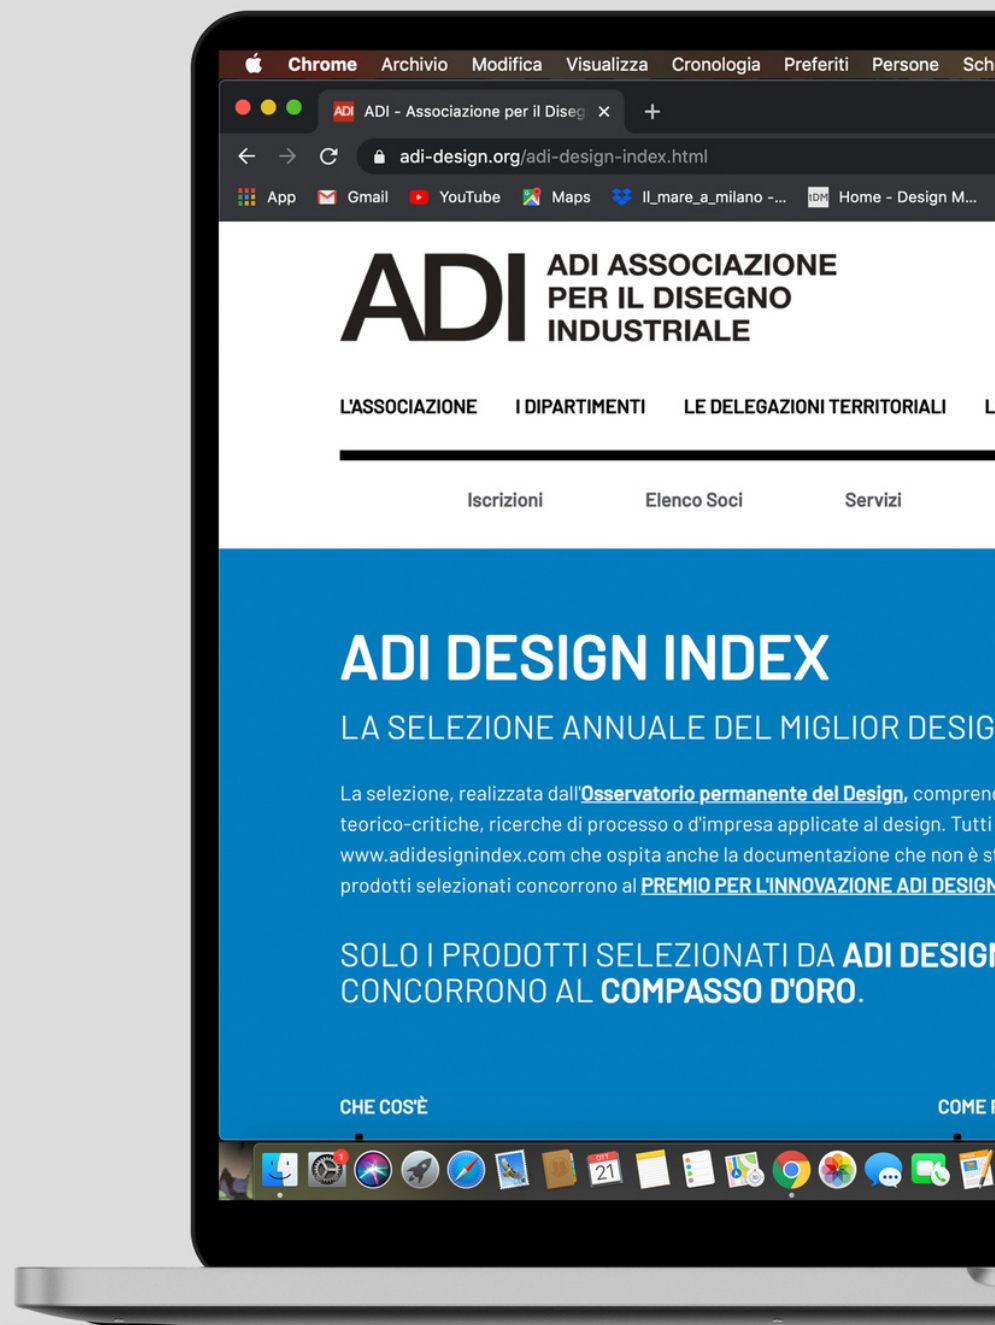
Chrome Archivio Modifica Visualizza Cronologia Preferiti Persone Sch

ADI - Associazione per il Diseg ×
+

adi-design.org/adi-design-index.html

App Gmail YouTube Maps Il_mare_a_milano -... Home - Design M...

ADI ADI ASSOCIAZIONE PER IL DISEGNO INDUSTRIALE

L'ASSOCIAZIONE I DIPARTIMENTI LE DELEGAZIONI TERRITORIALI L

Iscrizioni Elenco Soci Servizi

ADI DESIGN INDEX

LA SELEZIONE ANNUALE DEL MIGLIOR DESIG

La selezione, realizzata dall'Osservatorio permanente del Design, compren teorico-critiche, ricerche di processo o d'impresa applicate al design. Tutti www.adidesignindex.com che ospita anche la documentazione che non è s prodotti selezionati concorrono al PREMIO PER L'INNOVAZIONE ADI DESIGN

SOLO I PRODOTTI SELEZIONATI DA ADI DESIG CONCORRONO AL COMPASSO D'ORO.

CHE COS'È

COME

OTT 21